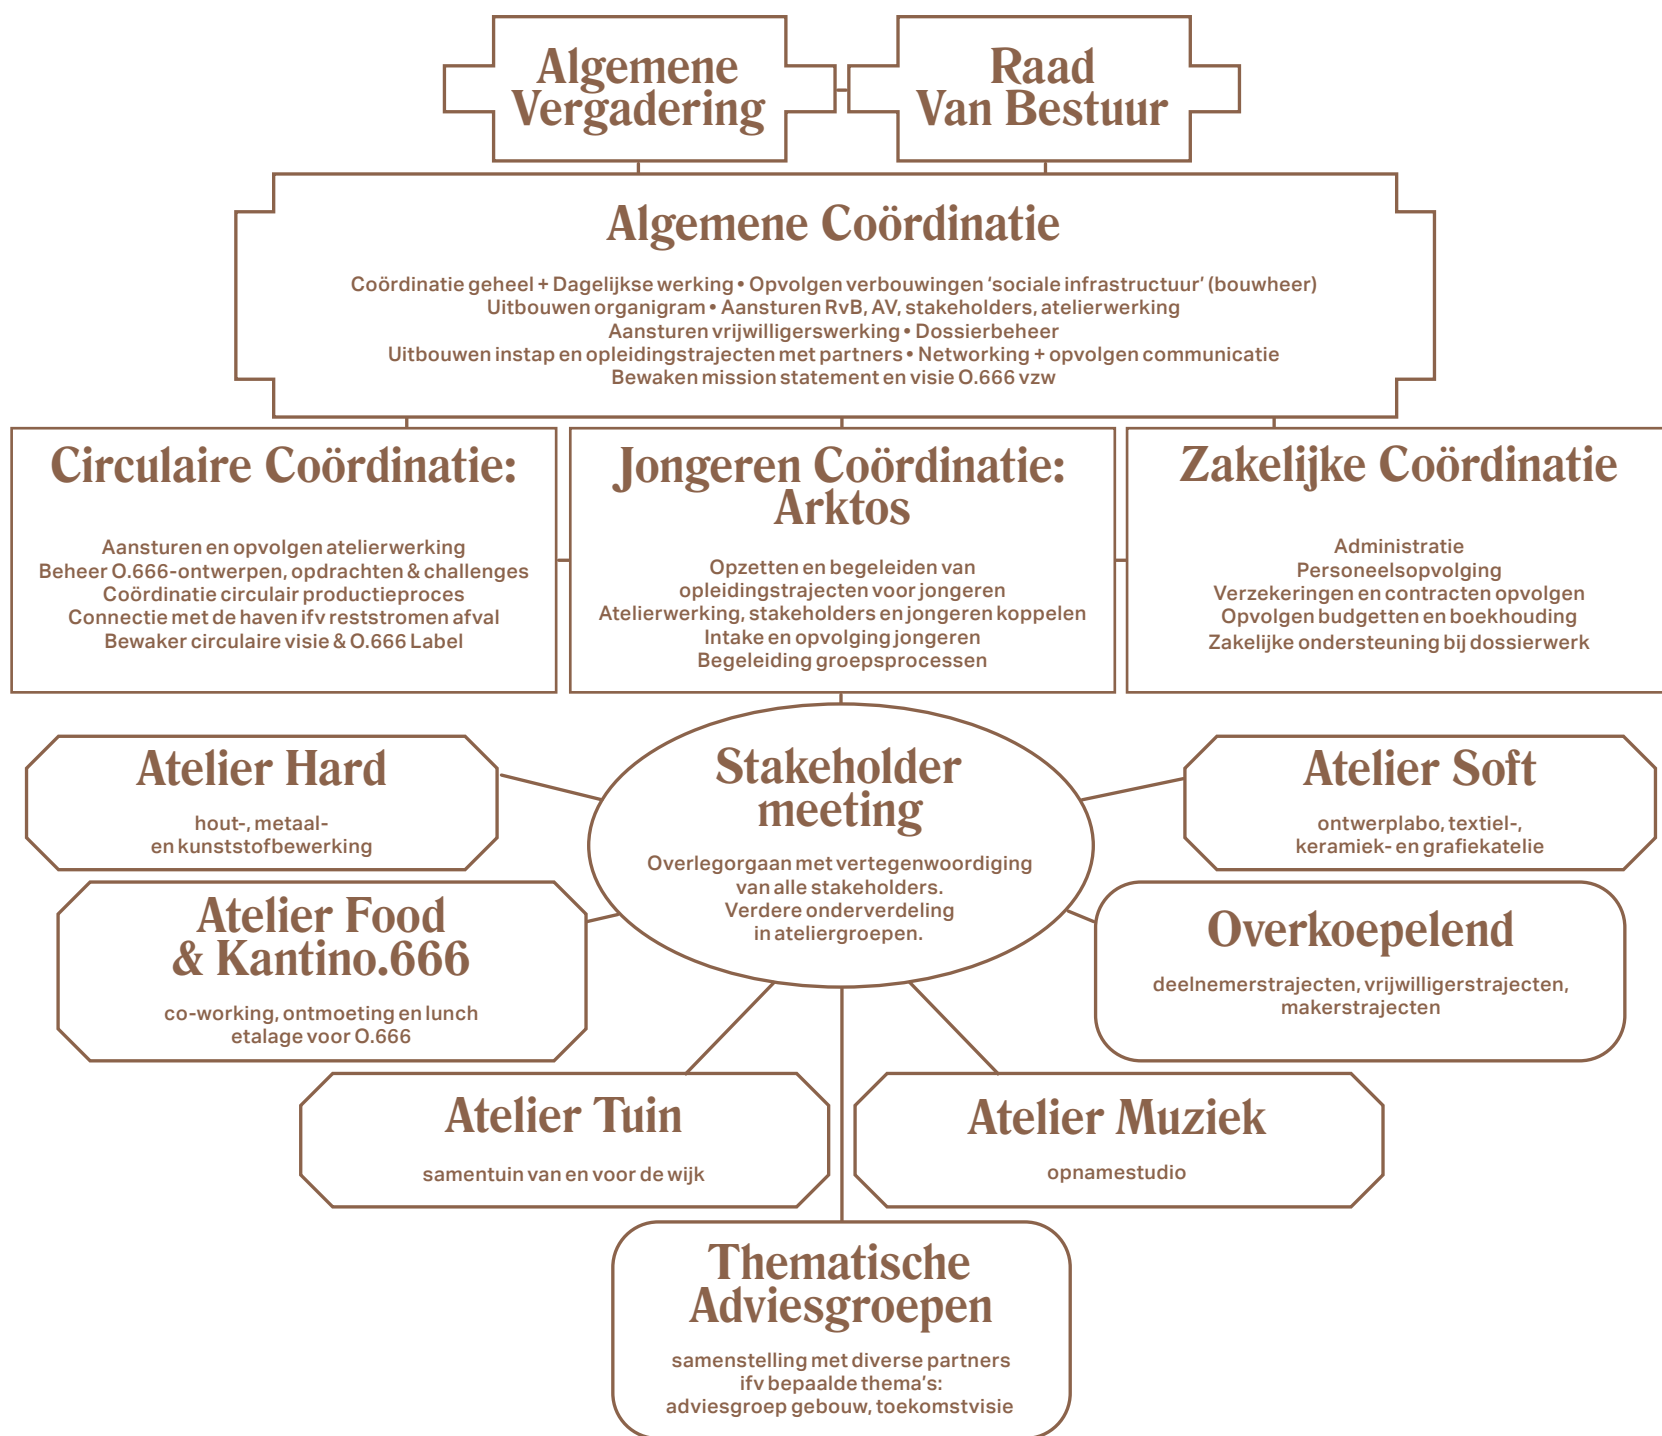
Algemene Vergadering

Raad Van Bestuur

Algemene Coördinatie

Coördinatie geheel + Dagelijkse werking • Opvolgen verbouwingen 'sociale infrastructuur' (bouwheer)
Uitbouwen organigram • Aansturen RvB, AV, stakeholders, atelierwerking
Aansturen vrijwilligerswerking • Dossierbeheer
Uitbouwen instap en opleidingstrajecten met partners • Networking + opvolgen communicatie
Bewaken mission statement en visie O.666 vzw

Circulaire Coördinatie:

Aansturen en opvolgen atelierwerking
Beheer O.666-ontwerpen, opdrachten & challenges
Coördinatie circulair productieproces
Connectie met de haven ifv reststromen afval
Bewaker circulaire visie & O.666 Label

Jongeren Coördinatie: Arktos

Opzetten en begeleiden van opleidingstrajecten voor jongeren
Atelierwerking, stakeholders en jongeren koppelen
Intake en opvolging jongeren
Begeleiding groepsprocessen

Zakelijke Coördinatie

Administratie
Personeelsopvolging
Verzekeringen en contracten opvolgen
Opvolgen budgetten en boekhouding
Zakelijke ondersteuning bij dossierwerk

Atelier Hard

hout-, metaal- en kunststofbewerking

Stakeholder meeting

Overlegorgaan met vertegenwoordiging van alle stakeholders. Verdere onderverdeling in ateliergroepen.

Atelier Soft

ontwerplabo, textiel-, keramiek- en grafiekatelie

Atelier Food & Kantino.666

co-working, ontmoeting en lunch
etalage voor O.666

Overkoepelend

deelnemerstrajecten, vrijwilligerstrajecten, makerstrajecten

Atelier Tuin

samentuin van en voor de wijk

Atelier Muziek

opnamestudio

Thematische Adviesgroepen

samenstelling met diverse partners ifv bepaalde thema's: adviesgroep gebouw, toekomstvisie